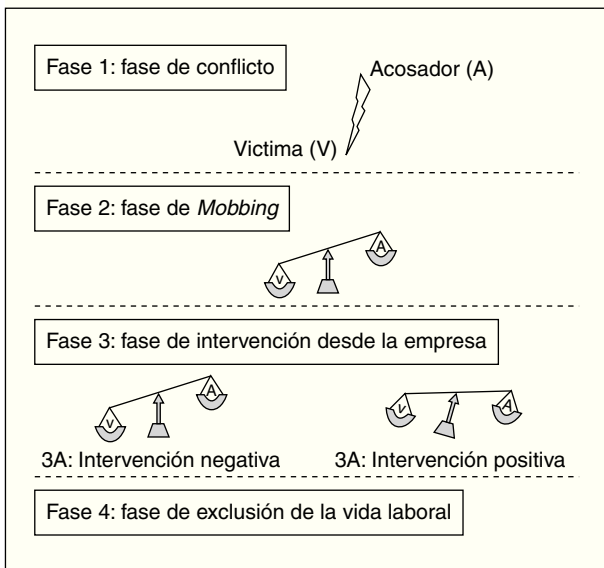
Fase 1: fase de conflicto

Acosador (A)

Victima (V)

Fase 2: fase de *Mobbing*

V

A

Fase 3: fase de intervención desde la empresa

V

A

V

A

3A: Intervención negativa

3A: Intervención positiva

Fase 4: fase de exclusión de la vida laboral